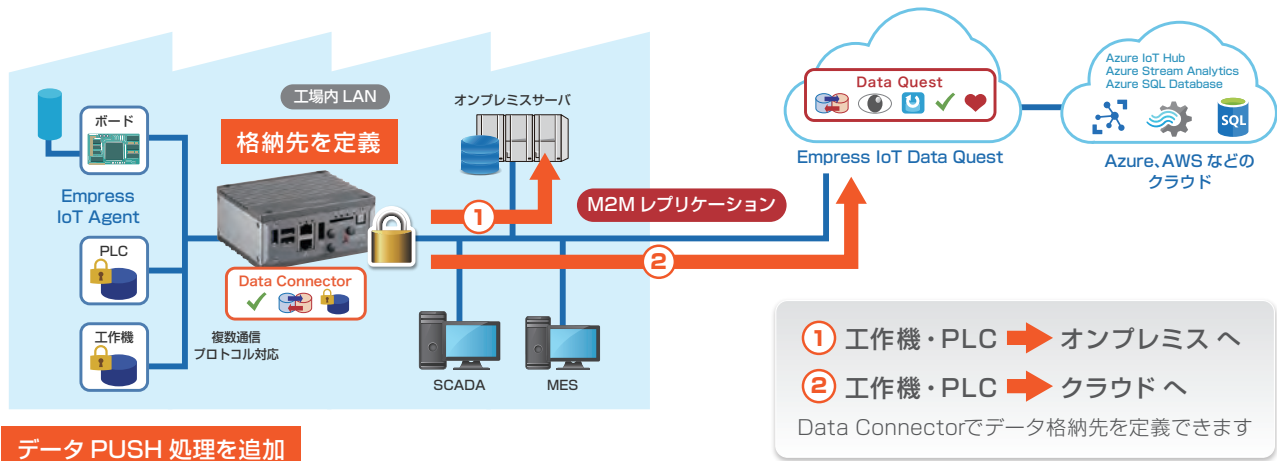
工場内 LAN

格納先を定義

オンプレミスサーバ

ボード

Empress IoT Agent

PLC

工作機

複数通信プロトコル対応

Data Connector

SCADA

MES

① M2M レプリケーション

②

Data Quest

Empress IoT Data Quest

Azure IoT Hub
Azure Stream Analytics
Azure SQL Database

SQL

Azure、AWS などのクラウド

① 工作機・PLC オンプレミス へ

② 工作機・PLC クラウド へ

Data Connectorでデータ格納先を定義できます

データ PUSH 処理を追加